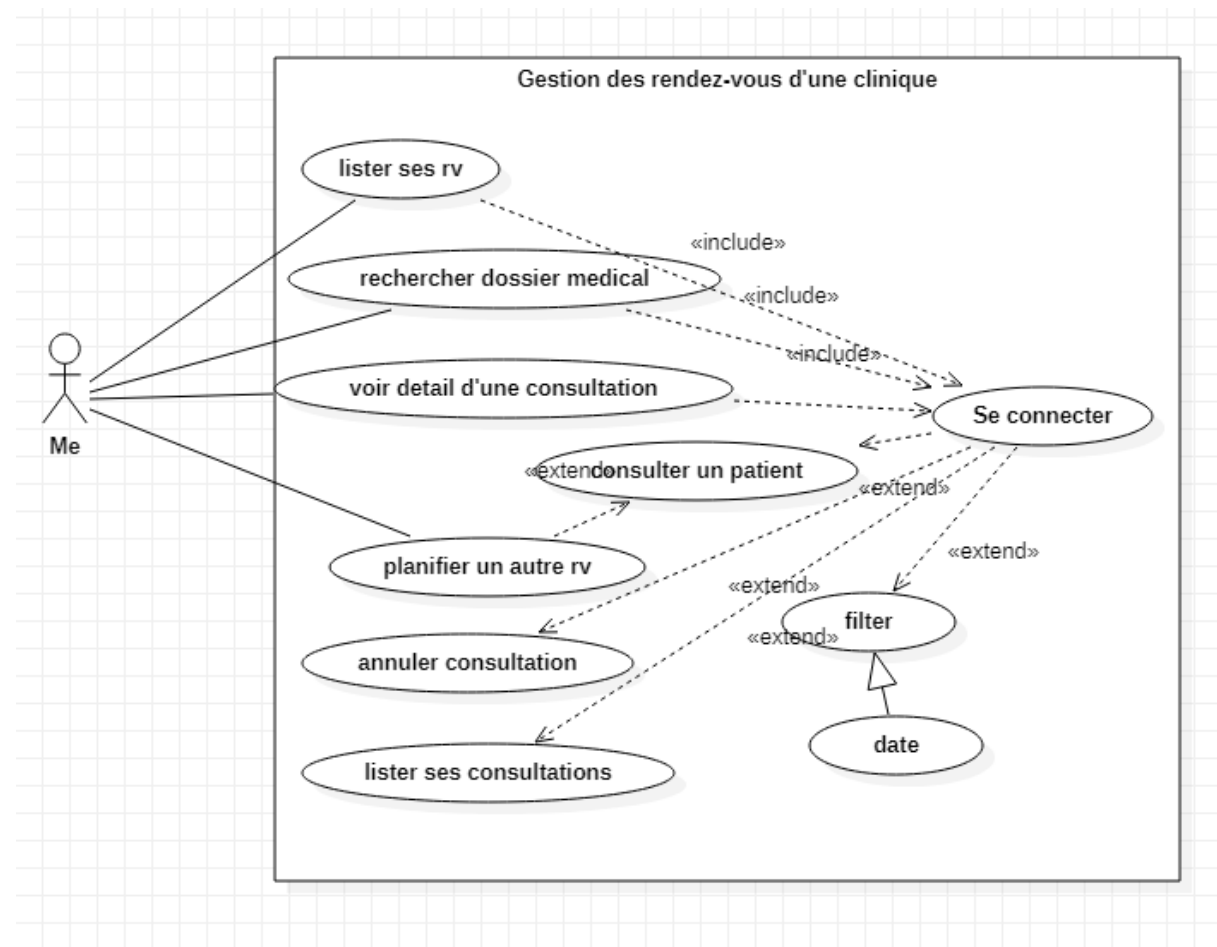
Gestion des rendez-vous d'une clinique

lister ses rv

«include»

rechercher dossier medical

«include»

«include»

Me

voir detail d'une consultation

Se connecter

«extend»

consulter un patient

«extend»

«extend»

planifier un autre rv

«extend»

filter

«extend»

annuler consultation

date

lister ses consultations